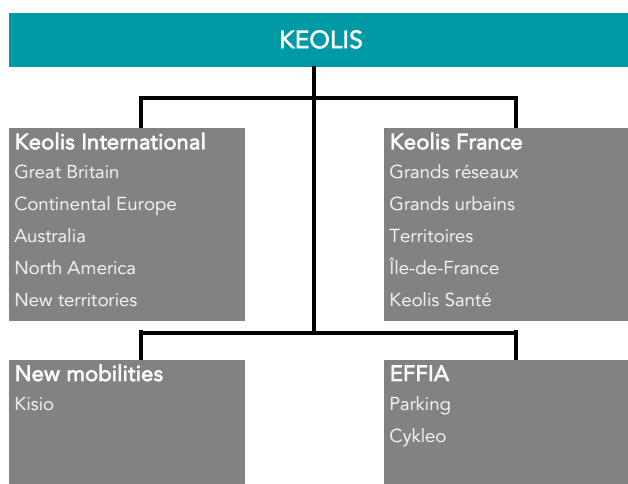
KEOLIS

Keolis International
Great Britain
Continental Europe
Australia
North America
New territories

Keolis France
Grands réseaux
Grands urbains
Territoires
Île-de-France
Keolis Santé

New mobilities
Kisio

EFFIA
Parking
Cykleo